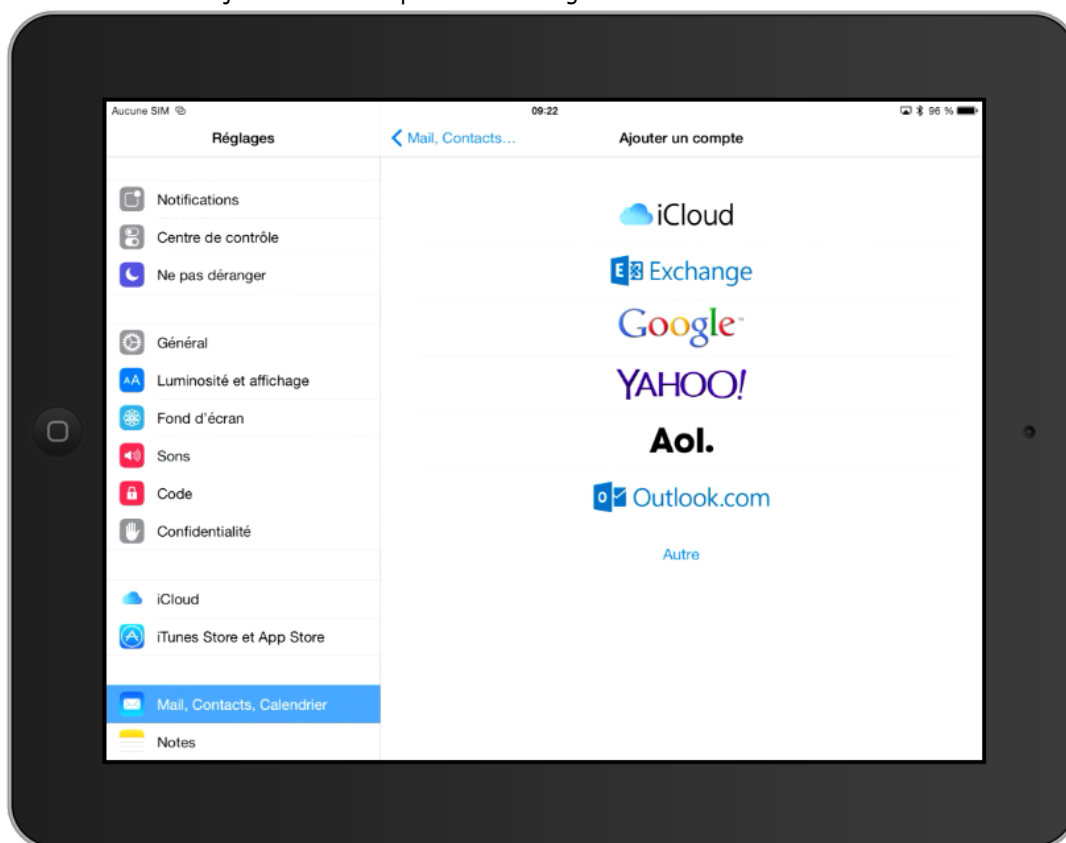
Aucune SIM
09:22
96 %
Réglages
Mail, Contacts...
Ajouter un compte
Notifications
Centre de contrôle
Ne pas déranger
Général
Luminosité et affichage
Fond d'écran
Sons
Code
Confidentialité
iCloud
iTunes Store et App Store
Mail, Contacts, Calendrier
Notes
iCloud
Exchange
Google
YAHOO!
Aol.
Outlook.com
Autre